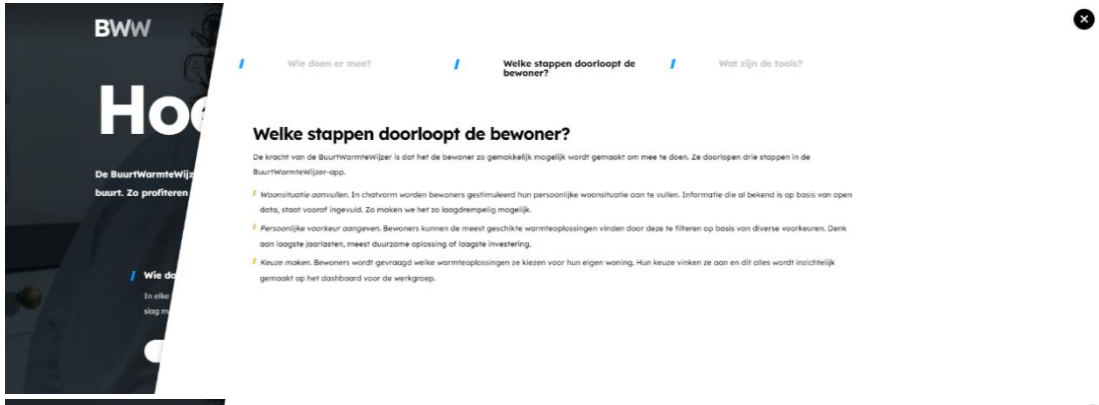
BWW

Hoe

De BuurtWarmteWijz

buurt. Zo profiteren

Wie do

In elke

slag m

Wie doen er mee?

Welke stappen doorloopt de bewoner?

Wat zijn de tools?

Welke stappen doorloopt de bewoner?

De kracht van de BuurtWarmteWijzer is dat het de bewoner zo gemakkelijk mogelijk wordt gemaakt om mee te doen. Ze doorlopen drie stappen in de BuurtWarmteWijzer-app.

Woonsituatie aanvullen. In chatvorm worden bewoners gestimuleerd hun persoonlijke woonsituatie aan te vullen. Informatie die al bekend is op basis van open data, staat vooraf ingevuld. Zo maken we het zo laagdrempelig mogelijk.

Persoonlijke voorkeur aangeven. Bewoners kunnen de meest geschikte warmteoplossingen vinden door deze te filteren op basis van diverse voorkeuren. Denk aan laagste jaarlasten, meest duurzame oplossing of laagste investering.

Keuze maken. Bewoners wordt gevraagd welke warmteoplossingen ze kiezen voor hun eigen woning. Hun keuze vinken ze aan en dit alles wordt inzichtelijk gemaakt op het dashboard voor de werkgroep.